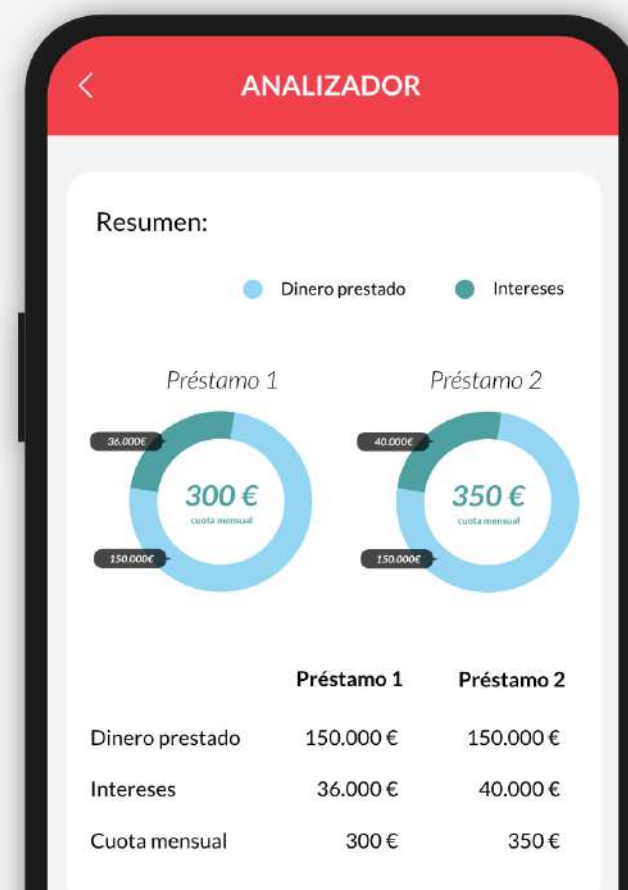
<

ANALIZADOR

Resumen:

Dinero prestado Intereses

Préstamo 1

36.000€

300 €
cuota mensual

150.000€

Préstamo 2

40.000€

350 €
cuota mensual

150.000€

| | Préstamo 1 | Préstamo 2 |
|---|---|---|
| Dinero prestado | 150.000 € | 150.000 € |
| Intereses | 36.000 € | 40.000 € |
| Cuota mensual | 300 € | 350 € |